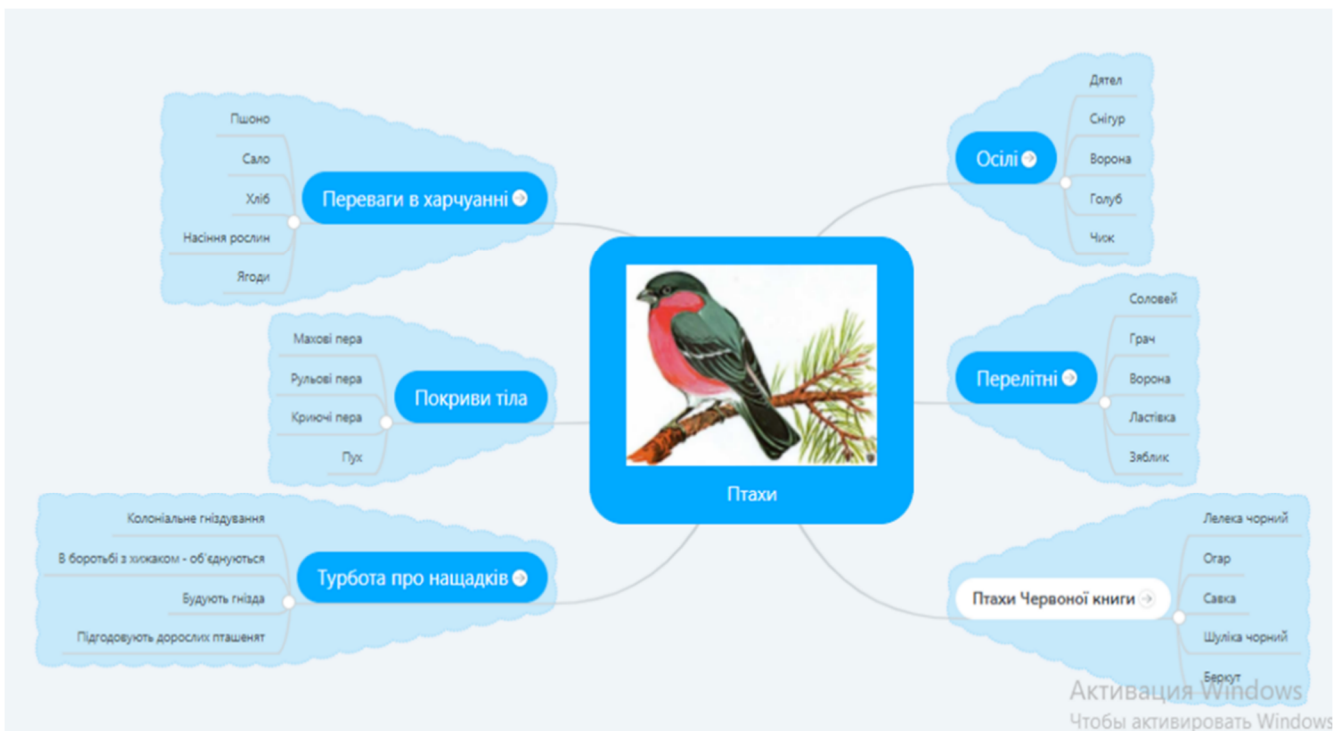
Птахи

Переваги в харчуванні

Пшоно

Сало

Хліб

Насіння рослин

Ягоди

Покриви тіла

Махові пера

Рульові пера

Криючі пера

Пух

Турбота про нащадків

Колоніальне гніздування

В боротьбі з хижаком - об'єднуються

Будують гнізда

Підгодовують дорослих пташенят

Осілі

Дятел

Снігур

Ворона

Голуб

Чиж

Перелітні

Соловей

Грач

Ворона

Ластівка

Зяблик

Птахи Червоної книги

Лелека чорний

Огар

Савка

Шуліка чорний

Беркут

Активация Windows
Чтобы активировать Windows